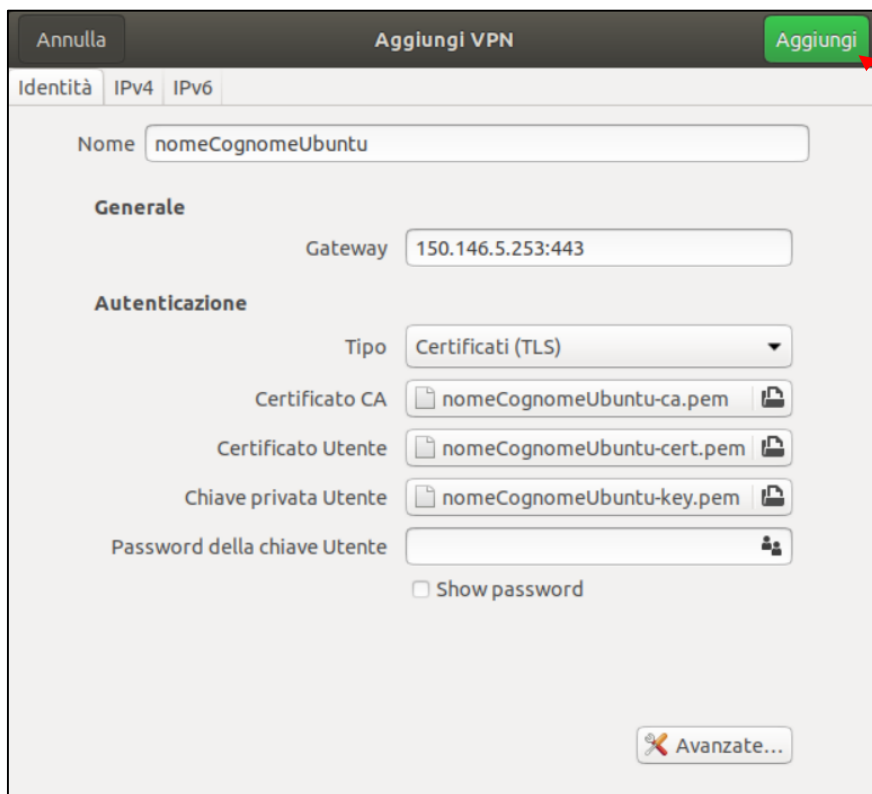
Annulla
Aggiungi VPN
Aggiungi

Identità IPv4 IPv6

Nome nomeCognomeUbuntu

Generale

Gateway 150.146.5.253:443

Autenticazione

Tipo Certificati (TLS)

Certificato CA nomeCognomeUbuntu-ca.pem

Certificato Utente nomeCognomeUbuntu-cert.pem

Chiave privata Utente nomeCognomeUbuntu-key.pem

Password della chiave Utente

Show password

Avanzate...